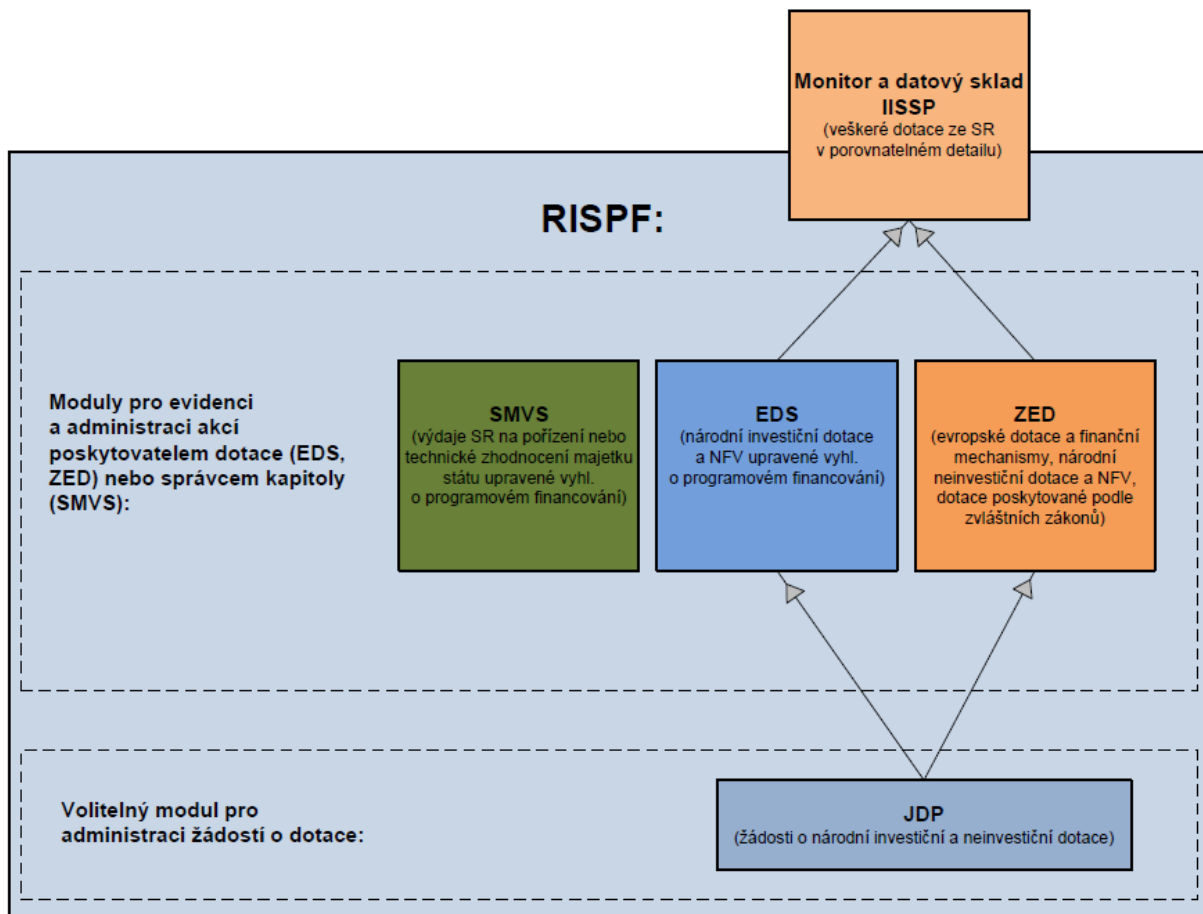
Monitor a datový sklad IISSP
(veškeré dotace ze SR v porovnatelném detailu)

RISPF:

Moduly pro evidenci a administraci akcí poskytovatelem dotace (EDS, ZED) nebo správcem kapitoly (SMVS):

SMVS
(výdaje SR na pořízení nebo technické zhodnocení majetku státu upravené vyhl. o programovém financování)

EDS
(národní investiční dotace a NFV upravené vyhl. o programovém financování)

ZED
(evropské dotace a finanční mechanismy, národní neinvestiční dotace a NFV, dotace poskytované podle zvláštních zákonů)

Volitelný modul pro administraci žádostí o dotace:

JDP
(žádosti o národní investiční a neinvestiční dotace)